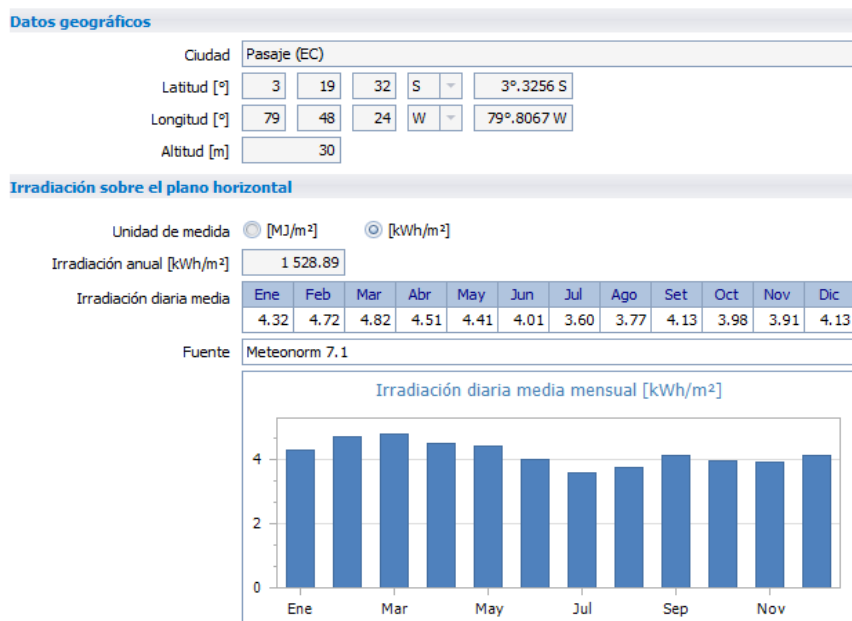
Datos geográficos

Ciudad Pasaje (EC)

Latitud [°] 3 19 32 S 3°.3256 S

Longitud [°] 79 48 24 W 79°.8067 W

Altitud [m] 30

Irradiación sobre el plano horizontal

Unidad de medida [MJ/m²] [kWh/m²]

Irradiación anual [kWh/m²] 1 528.89

Irradiación diaria media

| Ene | Feb | Mar | Abr | May | Jun | Jul | Ago | Set | Oct | Nov | Dic |
|---|---|---|---|---|---|---|---|---|---|---|---|
| 4.32 | 4.72 | 4.82 | 4.51 | 4.41 | 4.01 | 3.60 | 3.77 | 4.13 | 3.98 | 3.91 | 4.13 |

Fuente Meteonorm 7.1

Irradiación diaria media mensual [kWh/m²]

4
2
0

Ene Mar May Jul Sep Nov